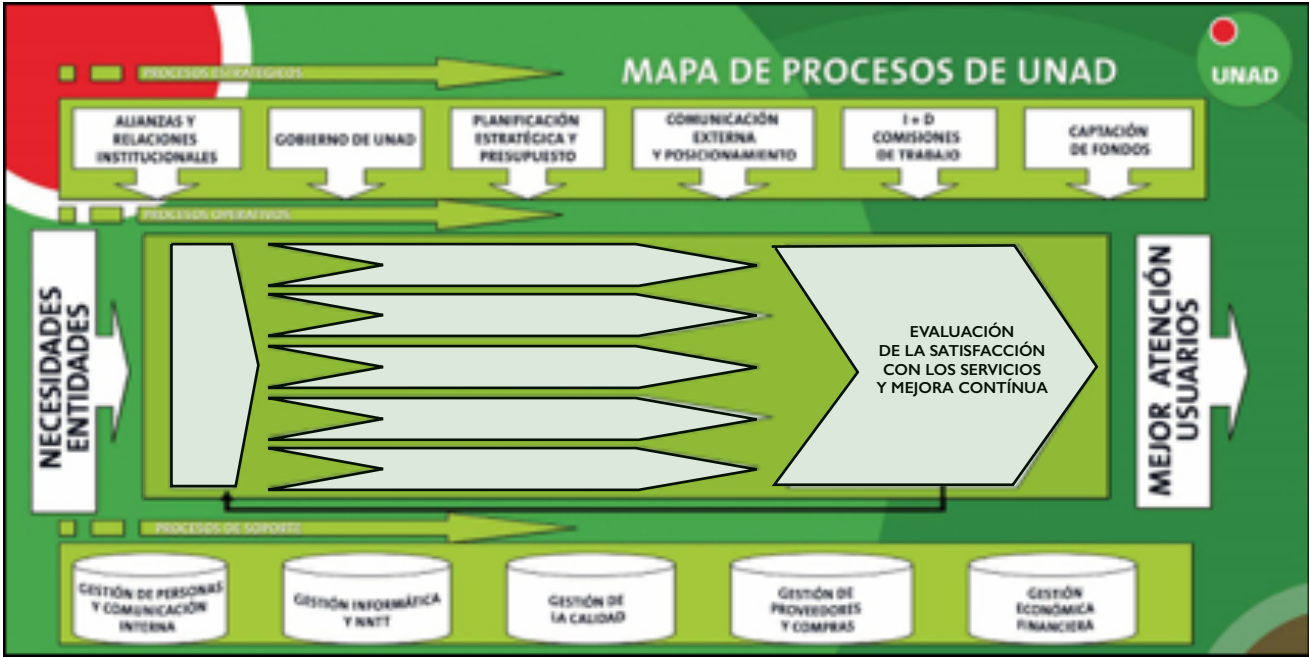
PROCESOS ESTRATÉGICOS

MAPA DE PROCESOS DE UNAD

UNAD

ALIANZAS Y RELACIONES INSTITUCIONALES

GOBIERNO DE UNAD

PLANIFICACIÓN ESTRATÉGICA Y PRESUPUESTO

COMUNICACIÓN EXTERNA Y POSICIONAMIENTO

I + D COMISIONES DE TRABAJO

CAPTACIÓN DE FONDOS

PROCESOS OPERATIVOS

NECESIDADES ENTIDADES

EVALUACIÓN DE LA SATISFACCIÓN CON LOS SERVICIOS Y MEJORA CONTÍNUA

MEJOR ATENCIÓN USUARIOS

PROCESOS DE SOPORTE

GESTIÓN DE PERSONAS Y COMUNICACIÓN INTERNA

GESTIÓN INFORMÁTICA Y NNTT

GESTIÓN DE LA CALIDAD

GESTIÓN DE PROVEEDORES Y COMPRAS

GESTIÓN ECONÓMICA FINANCIERA